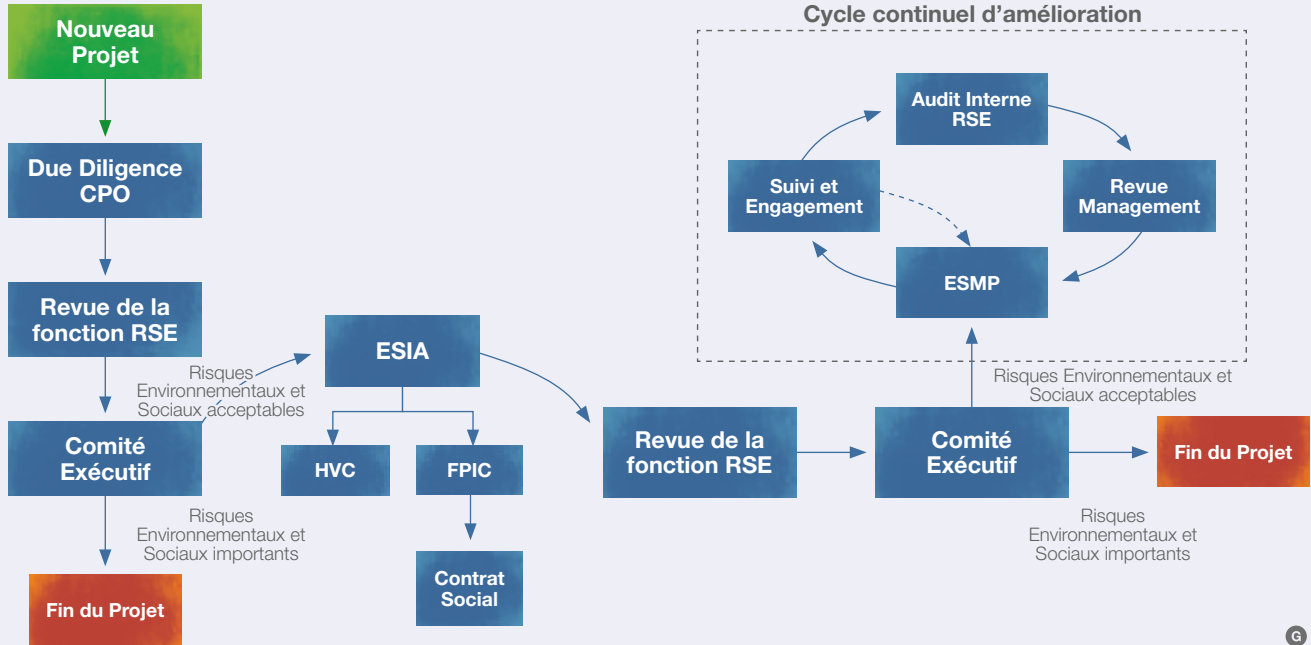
Nouveau Projet

Due Diligence CPO

Revue de la fonction RSE

Risques Environnementaux et Sociaux acceptables

Comité Exécutif

Risques Environnementaux et Sociaux importants

Fin du Projet

ESIA

HVC

FPIC

Contrat Social

Revue de la fonction RSE

Comité Exécutif

Fin du Projet

Risques Environnementaux et Sociaux importants

Risques Environnementaux et Sociaux acceptables

Cycle continuel d'amélioration

Audit Interne RSE

Suivi et Engagement

Revue Management

ESMP

G